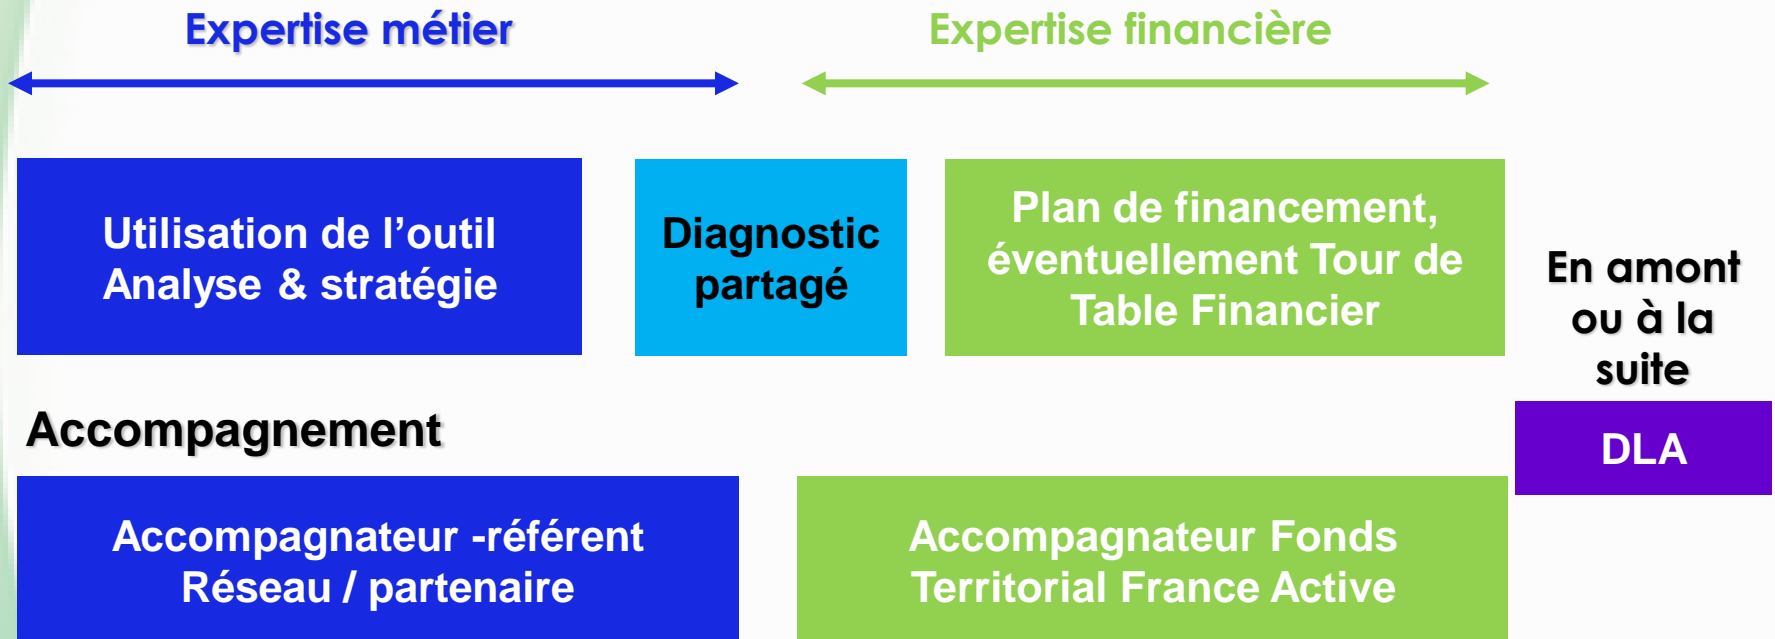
Expertise métier

Expertise financière

Utilisation de l’outil
Analyse & stratégie

Diagnostic partagé

Plan de financement, éventuellement Tour de Table Financier

En amont ou à la suite

Accompagnement

DLA

Accompagnateur -référent
Réseau / partenaire

Accompagnateur Fonds Territorial France Active